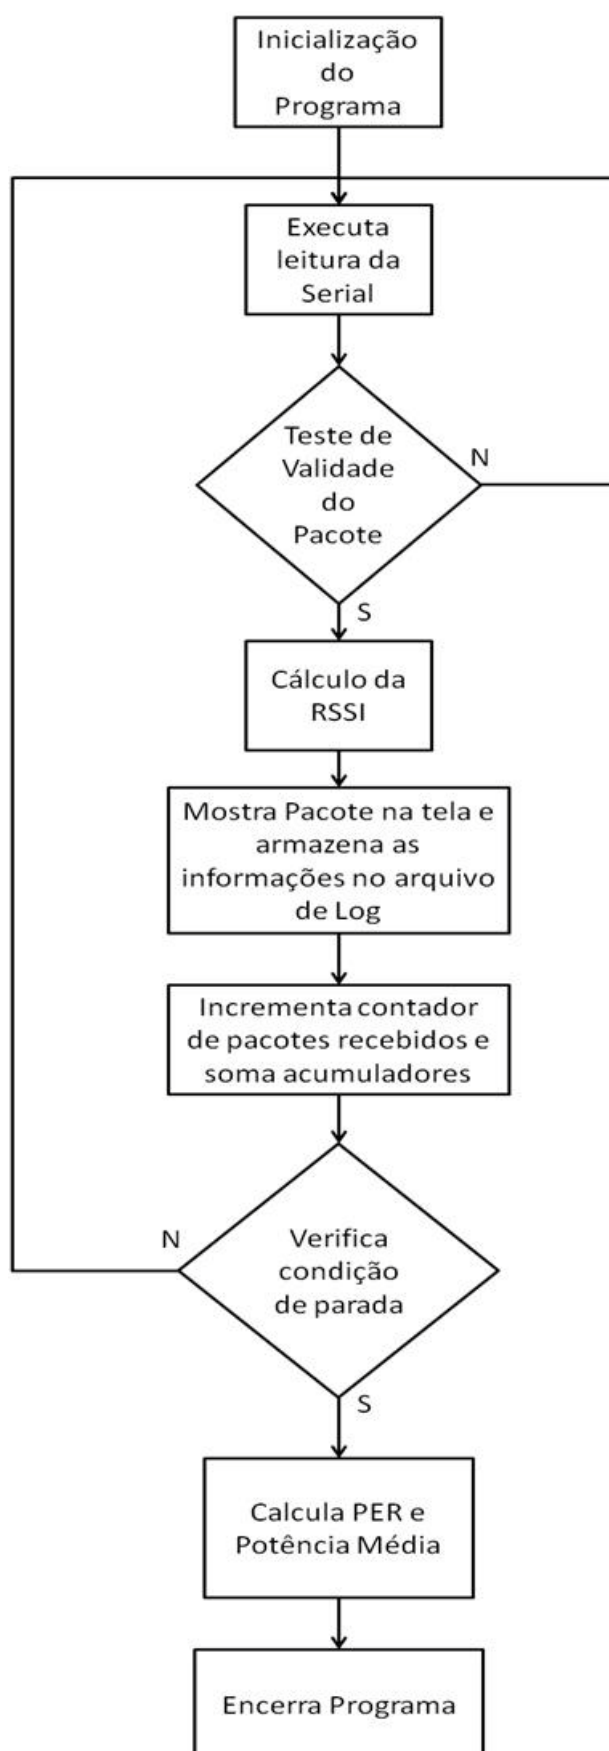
Inicialização do Programa

Executa leitura da Serial

Teste de Validade do Pacote

N

S

Cálculo da RSSI

Mostra Pacote na tela e armazena as informações no arquivo de Log

Incrementa contador de pacotes recebidos e soma acumuladores

N

Verifica condição de parada

S

Calcula PER e Potência Média

Encerra Programa